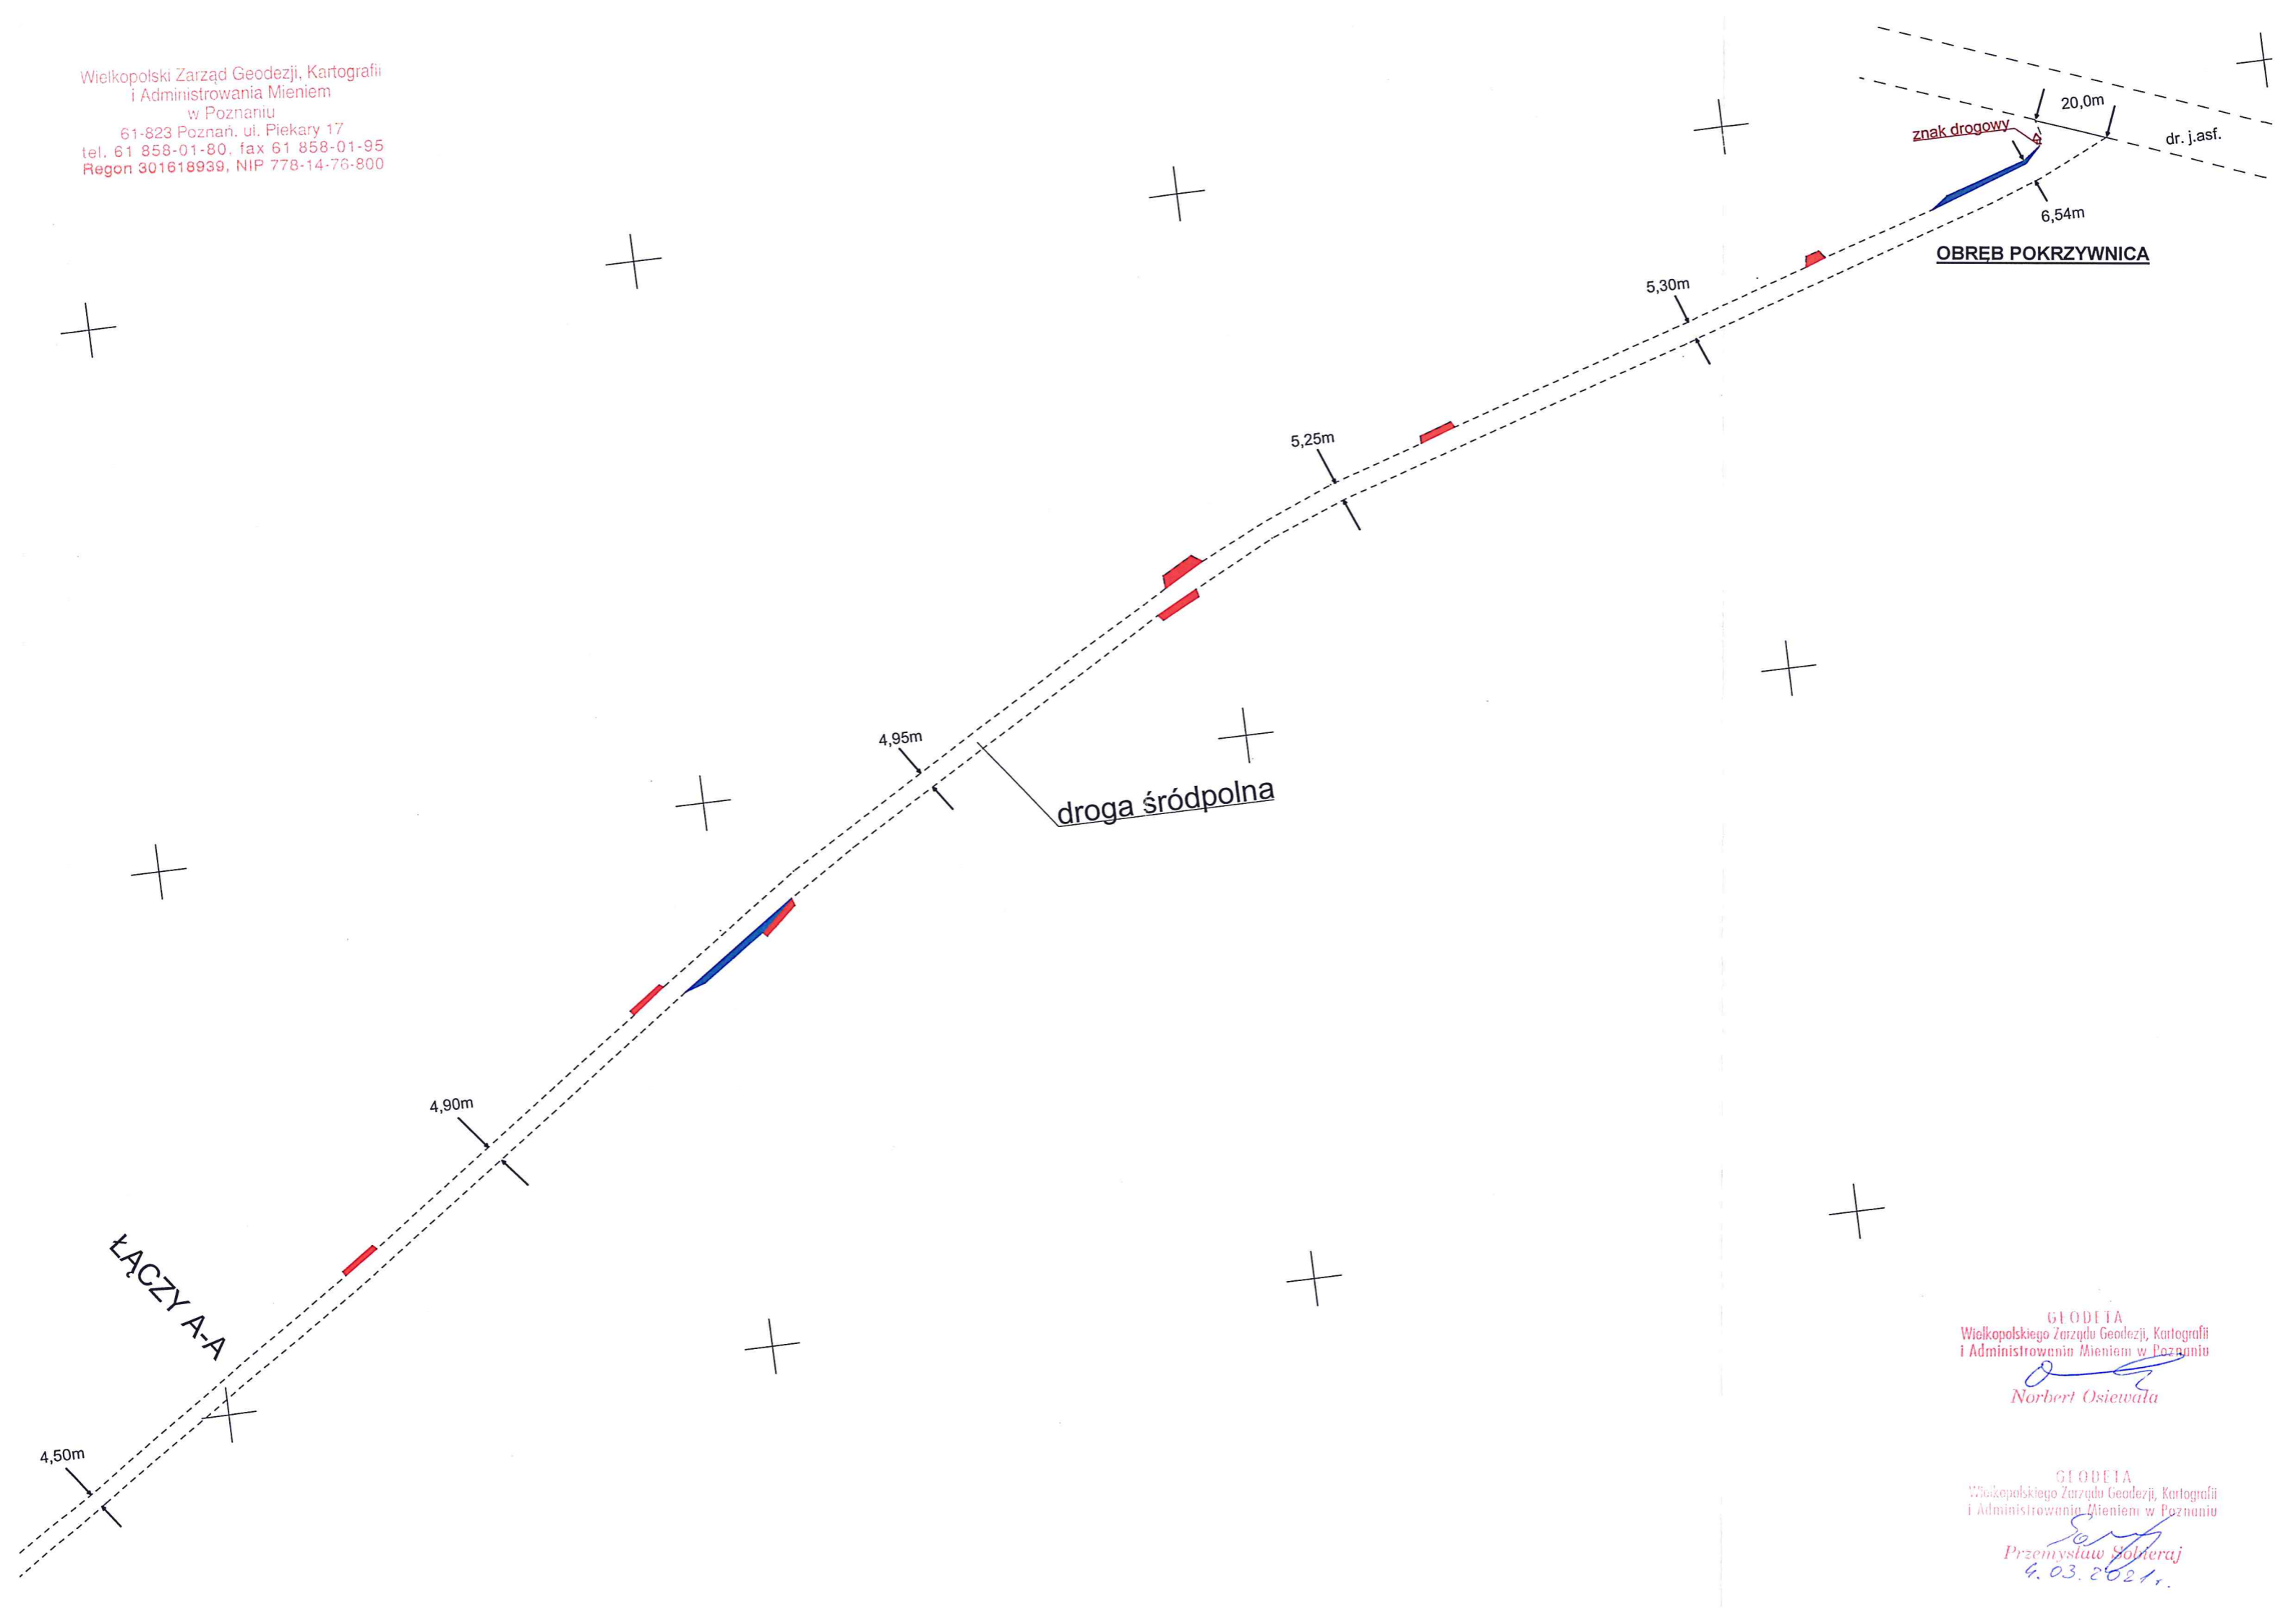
Wielkopolski Zarząd Geodezji, Kartografii
i Administrowania Mieniem
w Poznaniu
61-823 Poznań, ul. Piekary 17
tel. 61 858-01-80, fax 61 858-01-95
Regon 301618939, NIP 778-14-76-800

20,0m
znak drogowy
dr. j.asf.
6,54m
OBRĘB POKRZYWNICA
5,30m
5,25m
4,95m
droga śródpolna
4,90m
ŁĄCZY A-A
4,50m

GEODETA
Wielkopolskiego Zarządu Geodezji, Kartografii
i Administrowania Mieniem w Poznaniu
Norbert Osiewała

GEODETA
Wielkopolskiego Zarządu Geodezji, Kartografii
i Administrowania Mieniem w Poznaniu
Przemysław Sobieraj
4. 03. 2021 r.